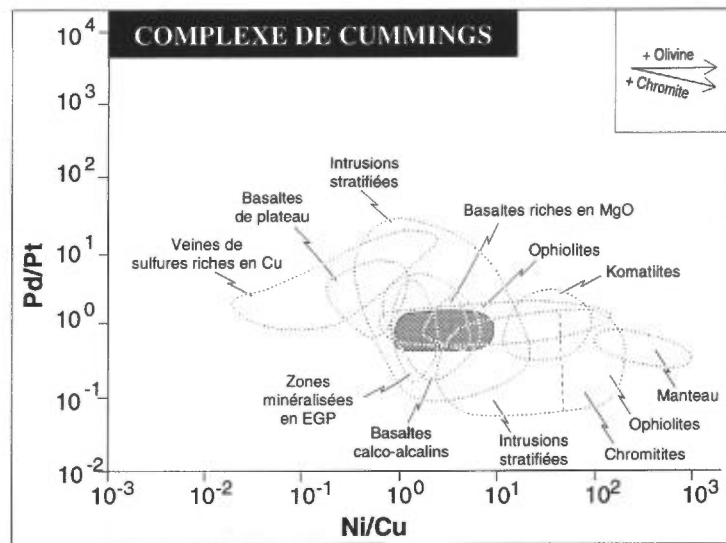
COMPLEXE DE CUMMINGS

+ Olivine
+ Chromite

$10^4$
$10^3$
$10^2$
$10^1$
$10^0$
$10^{-1}$
$10^{-2}$

Pd/Pt

Intrusions stratifiées

Basaltes de plateau

Basaltes riches en MgO

Veines de sulfures riches en Cu

Ophiolites

Komatiites

Zones minéralisées en EGP

Manteau

Ophiolites

Basaltes calco-alcalins

Intrusions stratifiées

Chromitites

$10^{-3}$
$10^{-2}$
$10^{-1}$
$10^0$
$10^1$
$10^2$
$10^3$

Ni/Cu